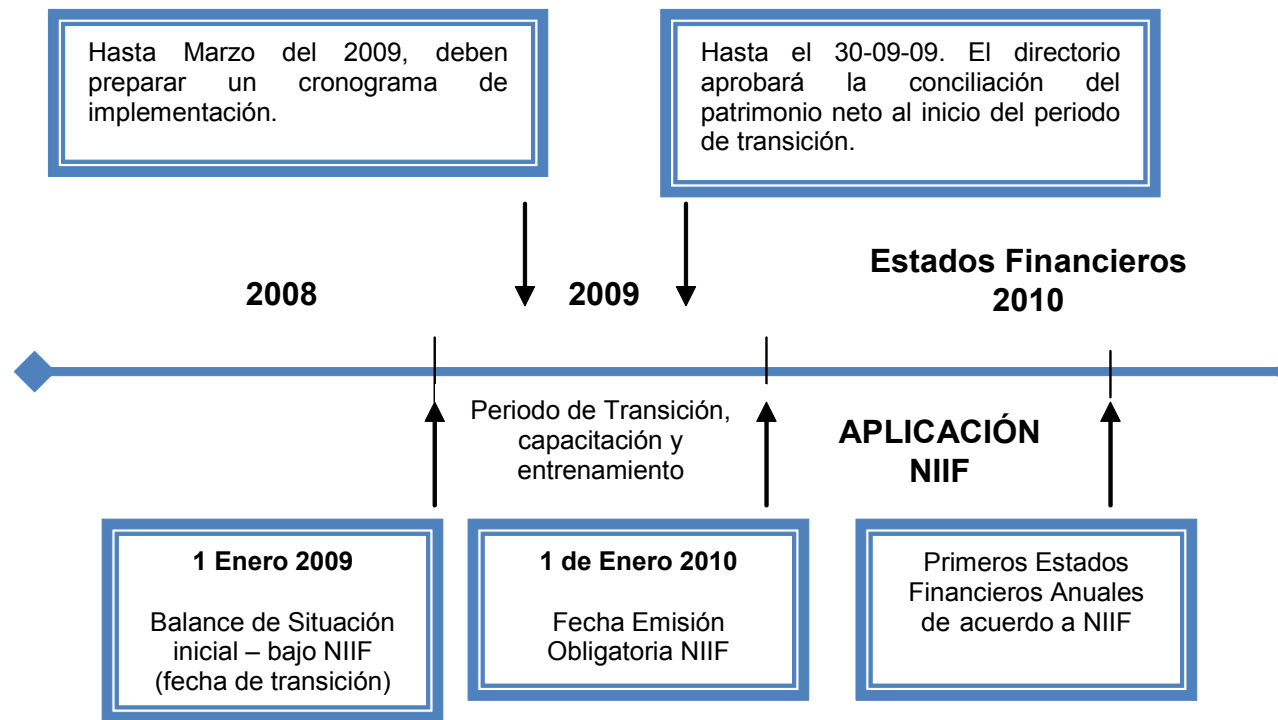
Hasta Marzo del 2009, deben preparar un cronograma de implementación.

Hasta el 30-09-09. El directorio aprobará la conciliación del patrimonio neto al inicio del periodo de transición.

2008

2009

Estados Financieros 2010

Periodo de Transición, capacitación y entrenamiento

APLICACIÓN NIIF

1 Enero 2009

Balance de Situación inicial – bajo NIIF (fecha de transición)

1 de Enero 2010

Fecha Emisión Obligatoria NIIF

Primeros Estados Financieros Anuales de acuerdo a NIIF